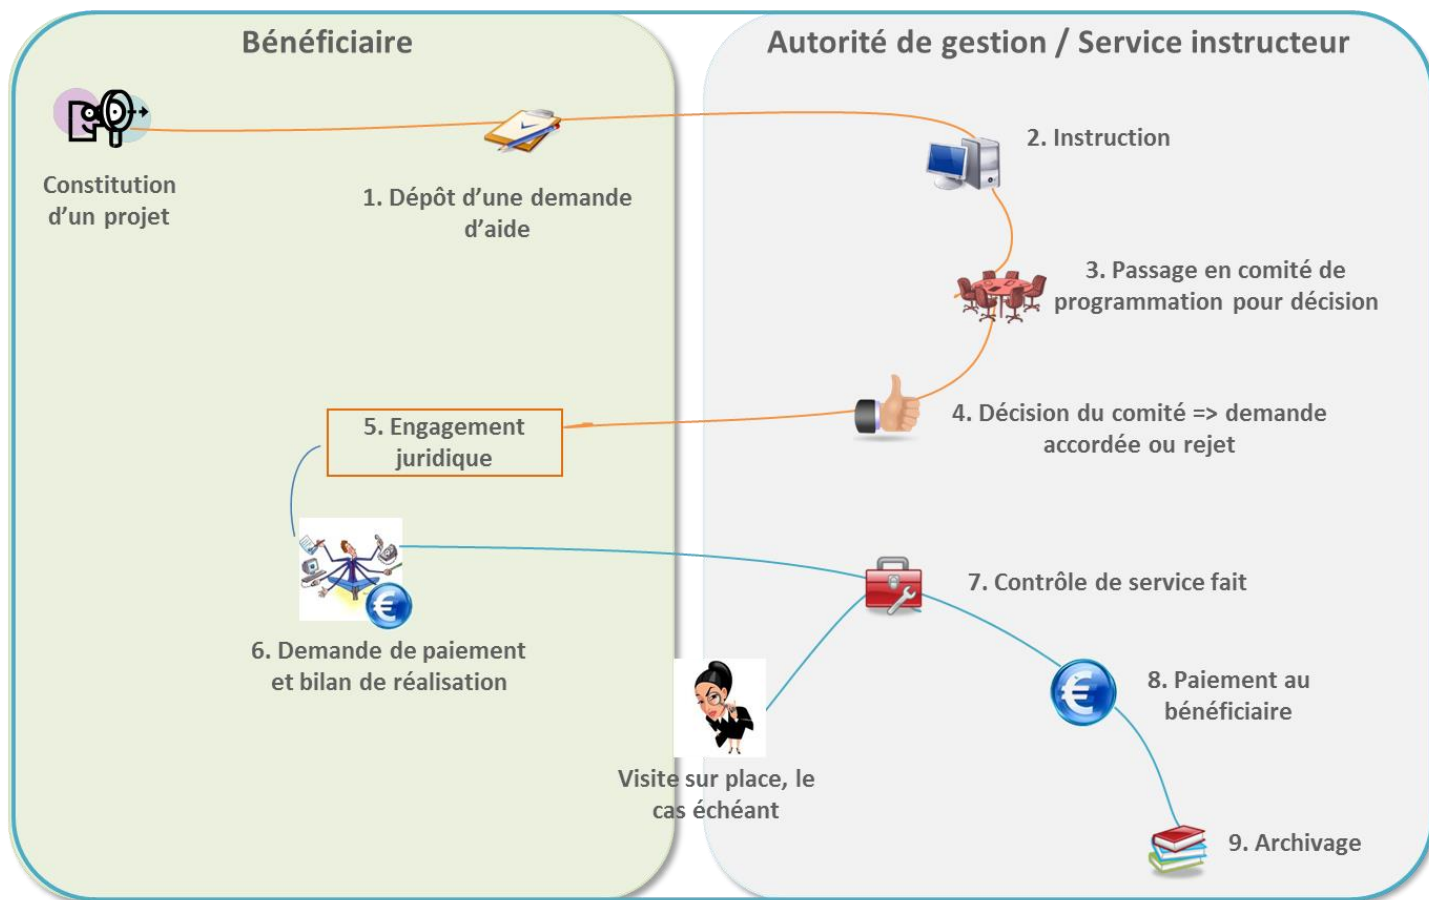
Bénéficiaire

Autorité de gestion / Service instructeur

Constitution d'un projet

1. Dépôt d'une demande d'aide

2. Instruction

3. Passage en comité de programmation pour décision

4. Décision du comité => demande accordée ou rejet

5. Engagement juridique

6. Demande de paiement et bilan de réalisation

7. Contrôle de service fait

Visite sur place, le cas échéant

8. Paiement au bénéficiaire

9. Archivage